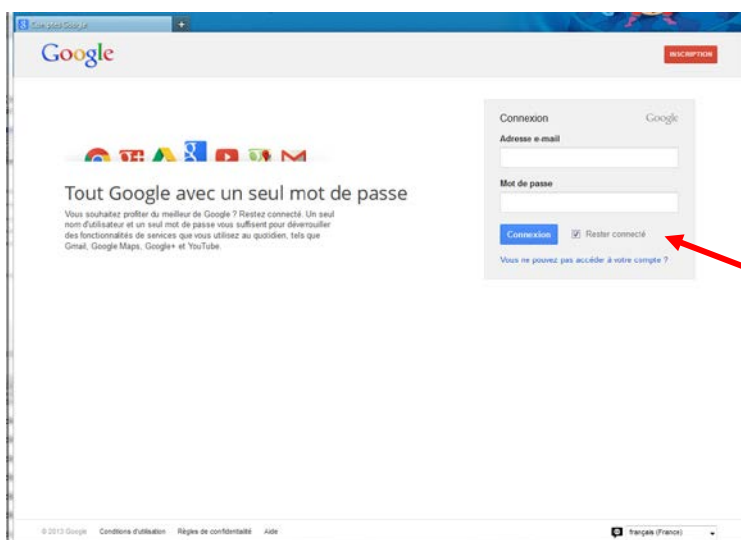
Comptes Google

Google

INSCRIPTION

Tout Google avec un seul mot de passe

Vous souhaitez profiter du meilleur de Google ? Restez connecté. Un seul nom d'utilisateur et un seul mot de passe vous suffisent pour déverrouiller des fonctionnalités de services que vous utilisez au quotidien, tels que Gmail, Google Maps, Google+ et YouTube.

Connexion Google

Adresse e-mail

Mot de passe

Connexion

Rester connecté

Vous ne pouvez pas accéder à votre compte ?

© 2013 Google Conditions d'utilisation Règles de confidentialité Aide

français (France)